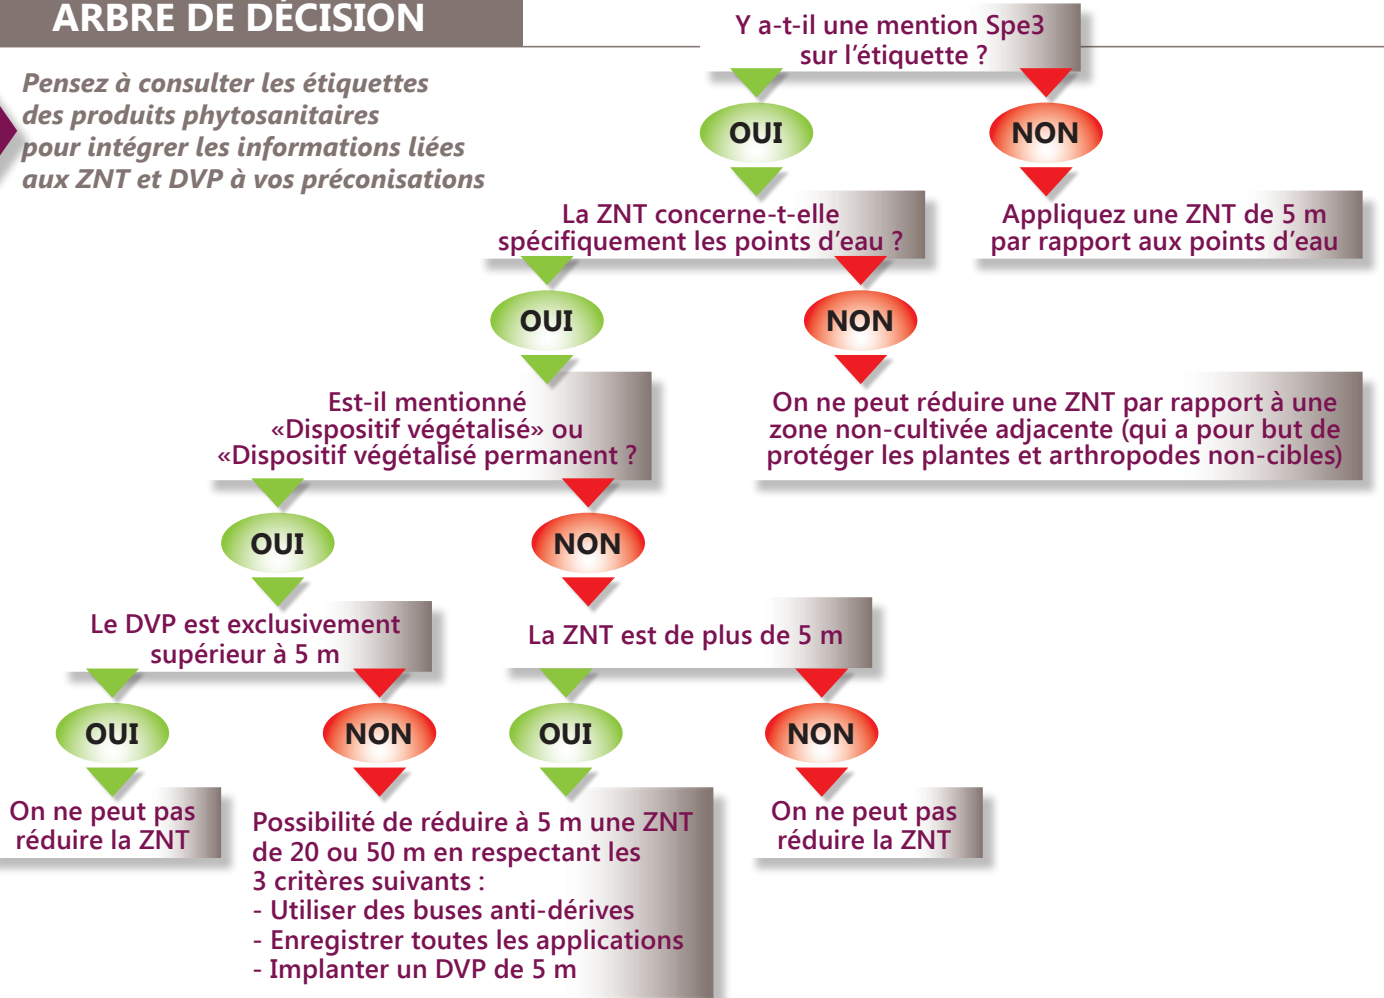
ARBRE DE DÉCISION

Pensez à consulter les étiquettes des produits phytosanitaires pour intégrer les informations liées aux ZNT et DVP à vos préconisations

Y a-t-il une mention Spe3 sur l'étiquette ?

OUI

NON

Appliquez une ZNT de 5 m par rapport aux points d'eau

La ZNT concerne-t-elle spécifiquement les points d'eau ?

OUI

NON

On ne peut réduire une ZNT par rapport à une zone non-cultivée adjacente (qui a pour but de protéger les plantes et arthropodes non-cibles)

Est-il mentionné «Dispositif végétalisé» ou «Dispositif végétalisé permanent ?

OUI

NON

Le DVP est exclusivement supérieur à 5 m

La ZNT est de plus de 5 m

OUI

NON

OUI

NON

On ne peut pas réduire la ZNT

Possibilité de réduire à 5 m une ZNT de 20 ou 50 m en respectant les 3 critères suivants :
- Utiliser des buses anti-dérives
- Enregistrer toutes les applications
- Implanter un DVP de 5 m

On ne peut pas réduire la ZNT